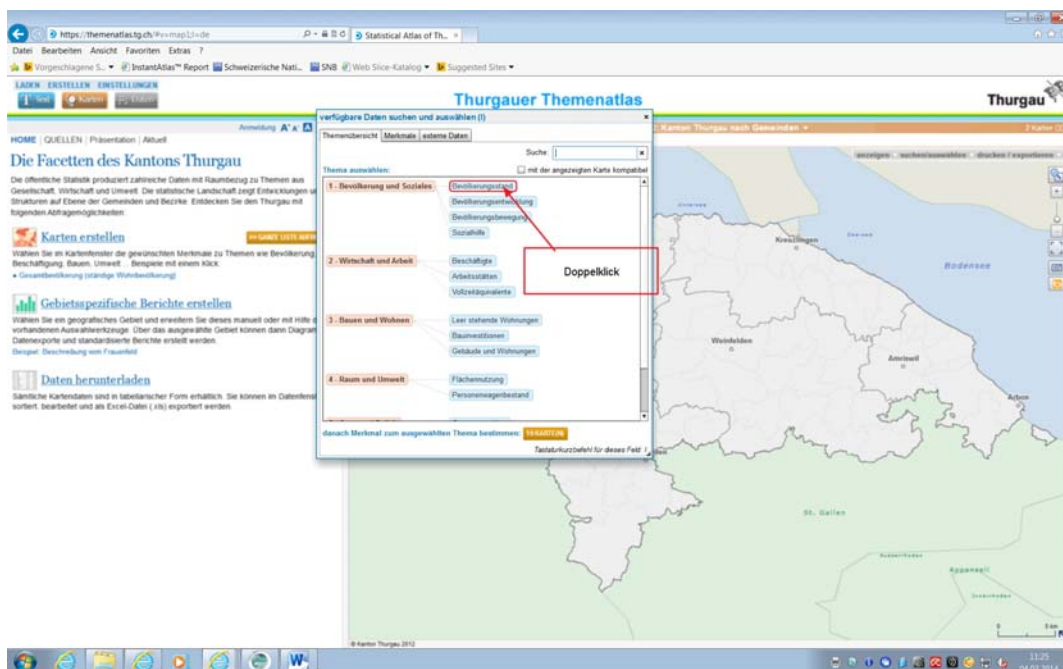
https://themenatlas.tg.ch/#v=map1;l=de

Statistical Atlas of Th...

Datei Bearbeiten Ansicht Favoriten Extras ?

Vorgeschlagene S... InstantAtlas™ Report Schweizerische Nati... SNB Web Slice-Katalog Suggested Sites

LADEN ERSTELLEN EINSTELLUNGEN

Text Karten Daten

Thurgauer Themenatlas

Thurgau

Anmeldung A A

HOME | QUELLEN | Präsentation | Aktuell

Die Facetten des Kantons Thurgau

Die öffentliche Statistik produziert zahlreiche Daten mit Raumbezug zu Themen aus Gesellschaft, Wirtschaft und Umwelt. Die statistische Landschaft zeigt Entwicklungen und Strukturen auf Ebene der Gemeinden und Bezirke. Entdecken Sie den Thurgau mit folgenden Abfragemöglichkeiten

Karten erstellen

>> GANZE LISTE ANZEIGEN

Wählen Sie im Kartenfenster die gewünschten Merkmale zu Themen wie Bevölkerung, Beschäftigung, Bauen, Umwelt ... Beispiele mit einem Klick:

• Gesamtbevölkerung (ständige Wohnbevölkerung)

Gebietsspezifische Berichte erstellen

Wählen Sie ein geografisches Gebiet und erweitern Sie dieses manuell oder mit Hilfe der vorhandenen Auswahlwerkzeuge. Über das ausgewählte Gebiet können dann Diagramme, Datenexporte und standardisierte Berichte erstellt werden.

Beispiel: Beschreibung vom Frauenfeld

Daten herunterladen

Sämtliche Kartendaten sind in tabellarischer Form erhältlich. Sie können im Datenfenster sortiert, bearbeitet und als Excel-Datei (.xls) exportiert werden.

verfügbare Daten suchen und auswählen (I)

Themenübersicht | Merkmale | externe Daten

Suche:

Thema auswählen:

mit der angezeigten Karte kompatibel

1 - Bevölkerung und Soziales

Bevölkerungsstand

Bevölkerungsentwicklung

Bevölkerungsbewegung

Sozialhilfe

2 - Wirtschaft und Arbeit

Beschäftigte

Arbeitsstätten

Vollzeitäquivalente

3 - Bauen und Wohnen

Leer stehende Wohnungen

Bauinvestitionen

Gebäude und Wohnungen

4 - Raum und Umwelt

Flächennutzung

Personenwagenbestand

danach Merkmal zum ausgewählten Thema bestimmen:

Tastaturkurzbefehl für dieses Feld: I

Doppelklick

Kanton Thurgau nach Gemeinden

anzeigen suchen/auswählen drucken / exportieren

Kreuzlingen

Bodensee

Weinfelden

Amriswil

Arbon

St. Gallen

Appenzell

© Kanton Thurgau 2012

11:25